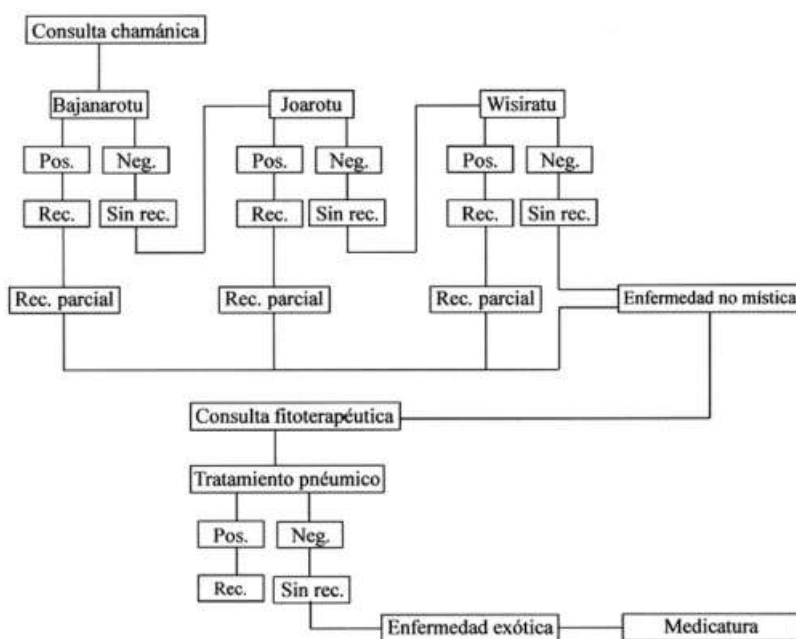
Consulta chamánica

Bajanarotu

Pos.

Neg.

Rec.

Sin rec.

Rec. parcial

Joarotu

Pos.

Neg.

Rec.

Sin rec.

Rec. parcial

Wisiratu

Pos.

Neg.

Rec.

Sin rec.

Rec. parcial

Enfermedad no mística

Consulta fitoterapéutica

Tratamiento pnéumico

Pos.

Neg.

Rec.

Sin rec.

Enfermedad exótica

Medicatura